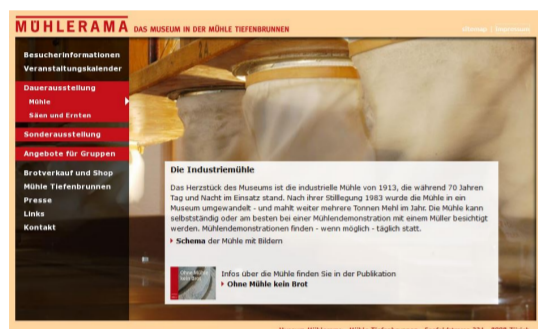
MÜHLERAMA DAS MUSEUM IN DER MÜHLE TIEFENBRUNNEN

Sitemap | Impressum

Besucherinformationen
Veranstaltungskalender
Dauerausstellung
Mühle
Säen und Ernten
Sonderausstellung
Angebote für Gruppen
Brotverkauf und Shop
Mühle Tiefenbrunnen
Presse
Links
Kontakt

Die Industriemühle

Das Herzstück des Museums ist die industrielle Mühle von 1913, die während 70 Jahren Tag und Nacht im Einsatz stand. Nach ihrer Stilllegung 1983 wurde die Mühle in ein Museum umgewandelt - und mahlt weiter mehrere Tonnen Mehl im Jahr. Die Mühle kann selbstständig oder am besten bei einer Mühlendemonstration mit einem Müller besichtigt werden. Mühlendemonstrationen finden - wenn möglich - täglich statt.

Schema der Mühle mit Bildern

Ohne Mühle kein Brot

Infos über die Mühle finden Sie in der Publikation
Ohne Mühle kein Brot

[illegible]